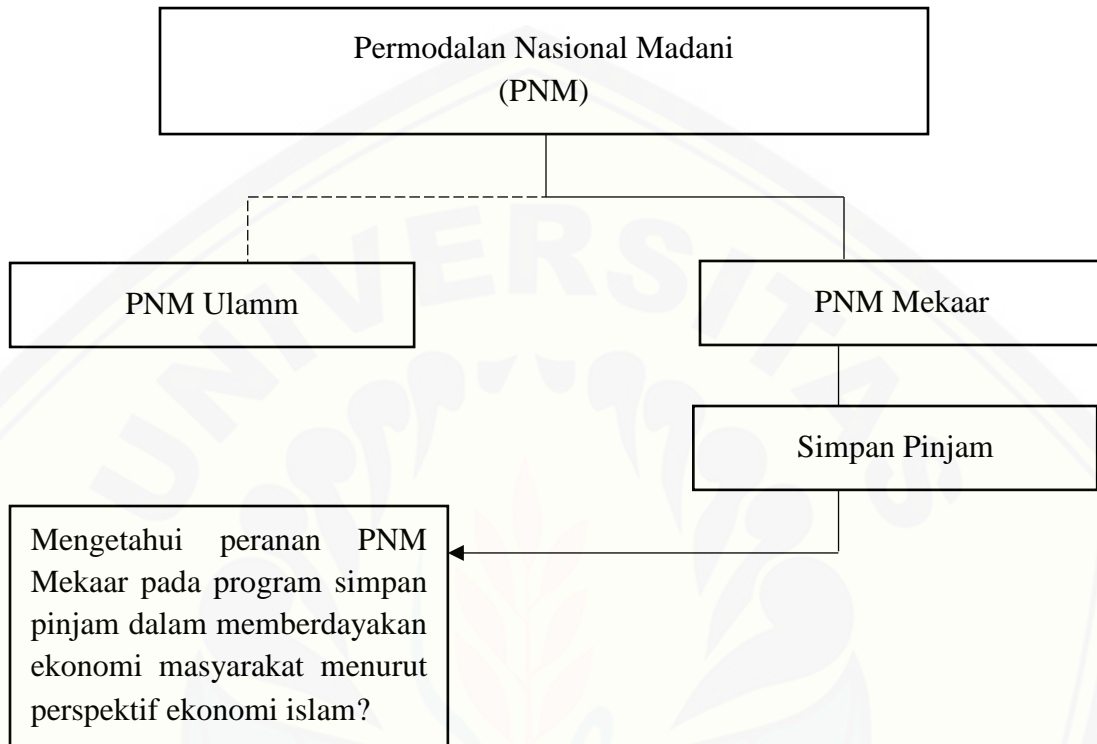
Permodalan Nasional Madani
(PNM)

PNM Ulamm

PNM Mekaar

Simpan Pinjam

Mengetahui peranan PNM Mekaar pada program simpan pinjam dalam memberdayakan ekonomi masyarakat menurut perspektif ekonomi islam?